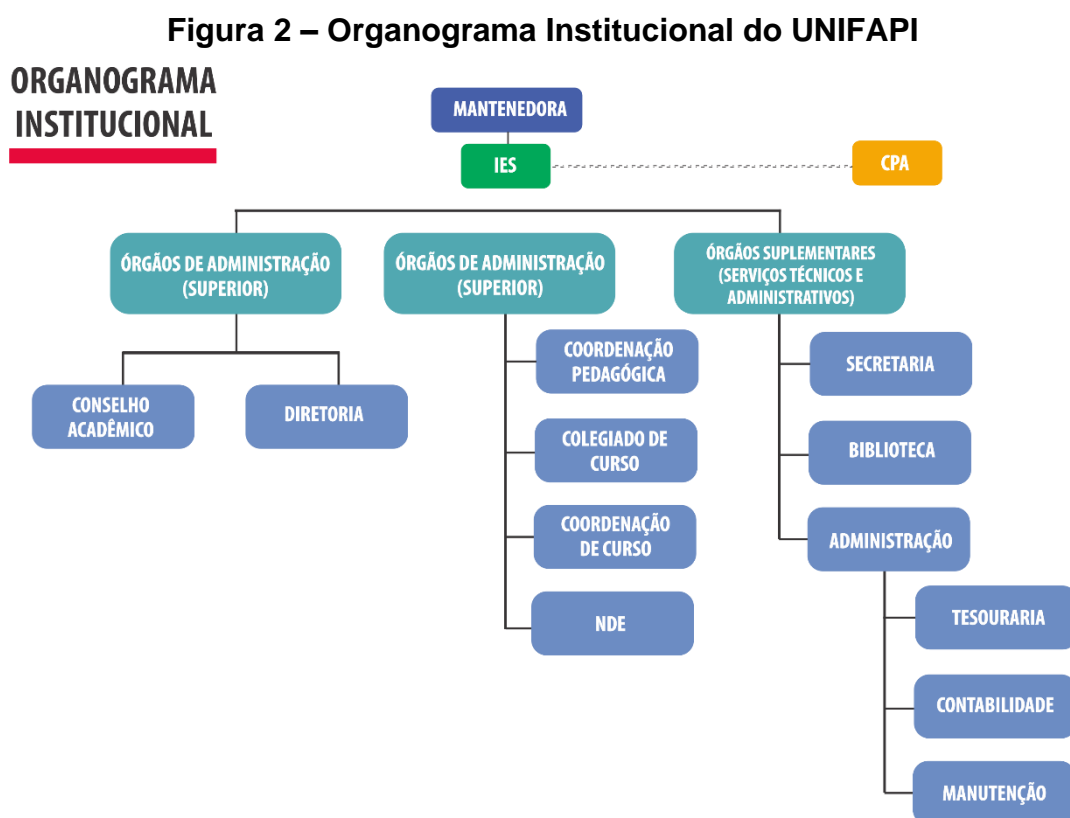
Figura 2 – Organograma Institucional do UNIFAPI

ORGANOGRAMA INSTITUCIONAL

MANTENEDORA

IES

CPA

ÓRGÃOS DE ADMINISTRAÇÃO (SUPERIOR)

ÓRGÃOS DE ADMINISTRAÇÃO (SUPERIOR)

ÓRGÃOS SUPLEMENTARES (SERVIÇOS TÉCNICOS E ADMINISTRATIVOS)

CONSELHO ACADÊMICO

DIRETORIA

COORDENAÇÃO PEDAGÓGICA

COLEGIADO DE CURSO

COORDENAÇÃO DE CURSO

NDE

SECRETARIA

BIBLIOTECA

ADMINISTRAÇÃO

TESOURARIA

CONTABILIDADE

MANUTENÇÃO